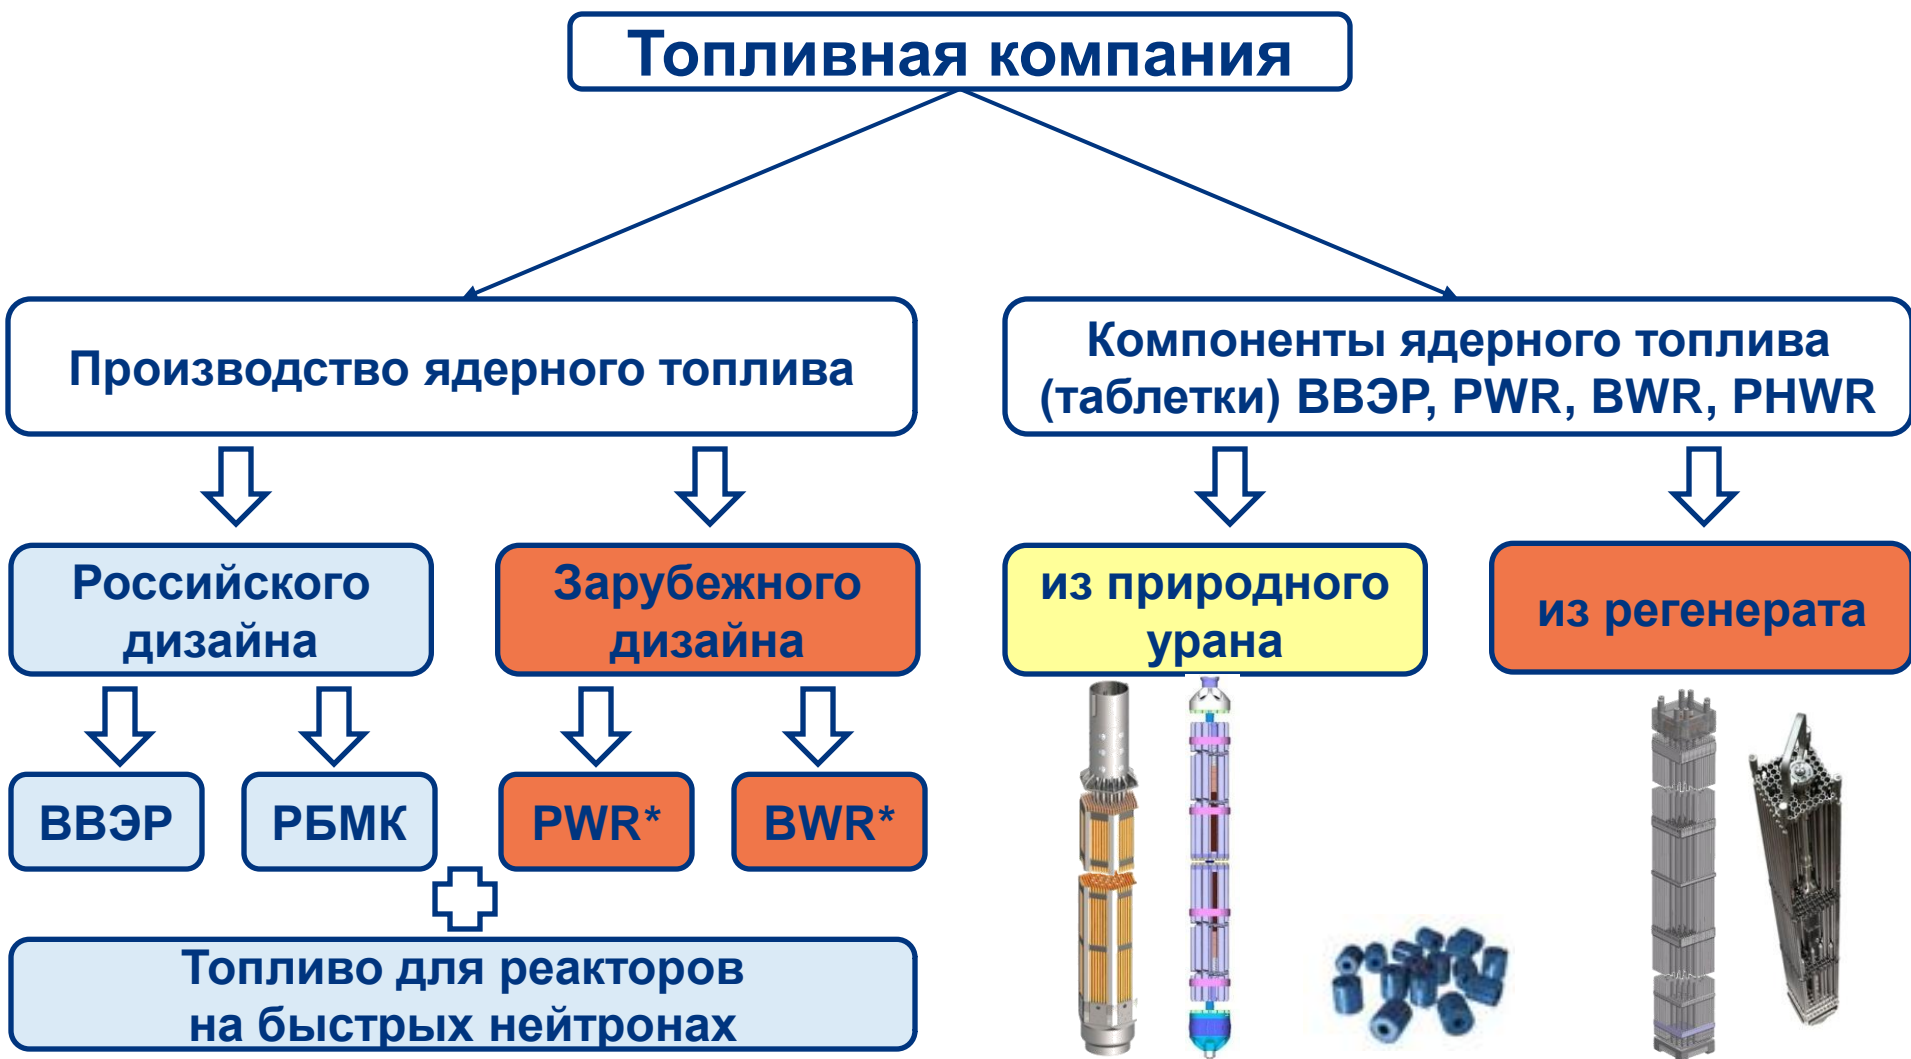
Топливная компания

Производство ядерного топлива

Компоненты ядерного топлива (таблетки) ВВЭР, PWR, BWR, PHWR

Российского дизайна

Зарубежного дизайна

из природного урана

из регенерата

ВВЭР

РБМК

PWR*

BWR*

Топливо для реакторов на быстрых нейтронах